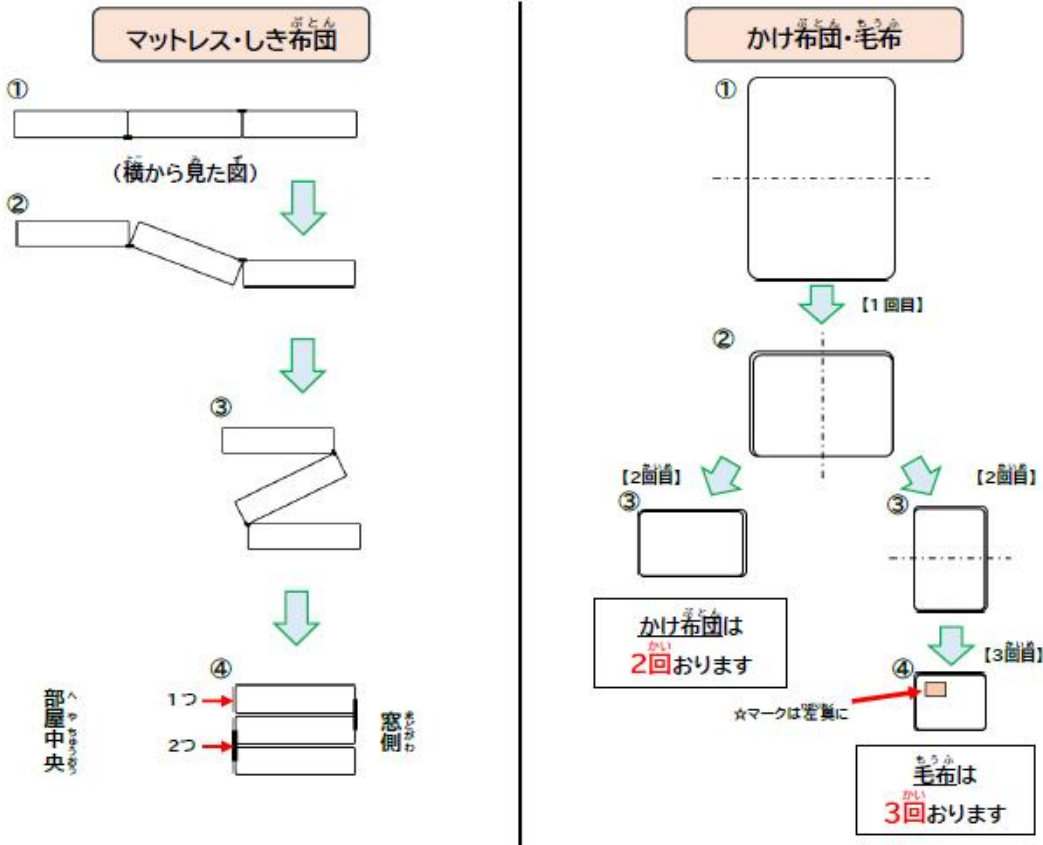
マットレス・しき布団

①

(横から見た図)

②

③

④

1つ

2つ

部屋中央

窓側

かけ布団・毛布

①

【1回目】

②

【2回目】

③

【2回目】

③

かけ布団は
2回おります

【3回目】

④

☆マークは左上に

毛布は
3回おります